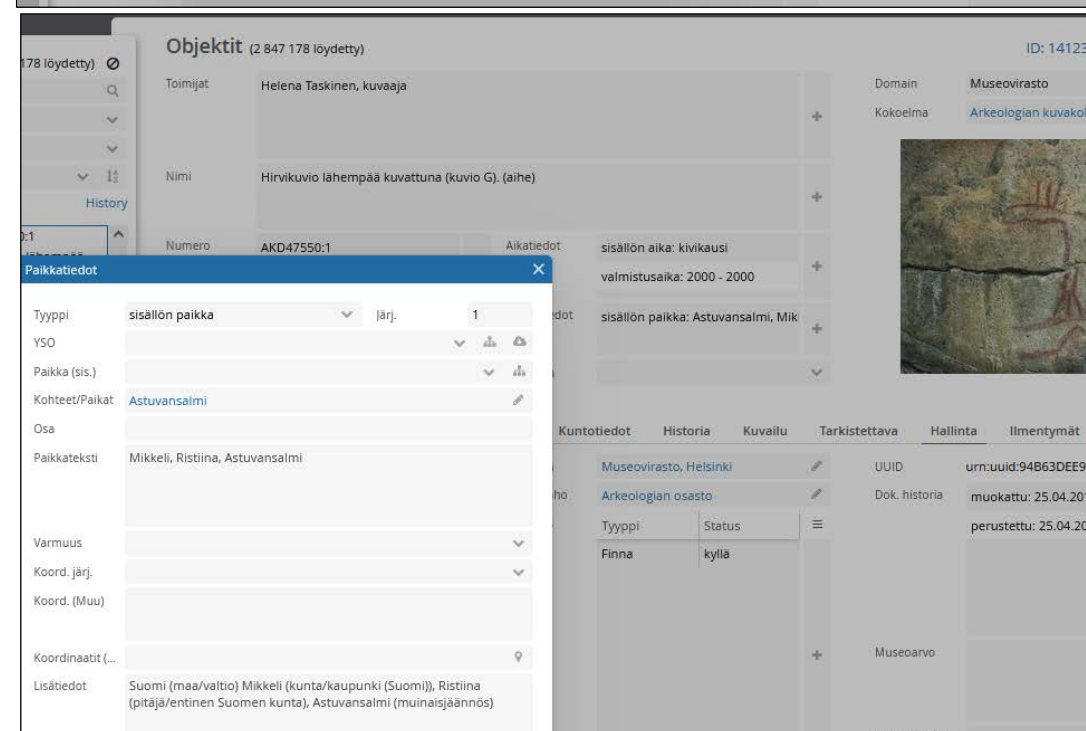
178 löydetty)

History

:1

Objektit (2 847 178 löydetty)

ID: 14123

Toimijat
Helena Taskinen, kuvaaja

Nimi
Hirvikuvio lähempää kuvattuna (kuvio G). (aihe)

Numero
AKD47550:1

Aikatiedot
sisällön aika: kivikausi
valmistusaika: 2000 - 2000

dot
sisällön paikka: Astuvansalmi, Mik

Domain
Museovirasto

Kokoelma
Arkeologian kuvakol

Paikkatiedot

Tyyppi
sisällön paikka

Järj.
1

YSO

Paikka (sis.)

Kohteet/Paikat
Astuvansalmi

Osa

Paikkateksti
Mikkeli, Ristiina, Astuvansalmi

Varmuus

Koord. järj.

Koord. (Muu)

Koordinaatit (...

Lisätiedot
Suomi (maa/valtio) Mikkeli (kunta/kaupunki (Suomi)), Ristiina (pitäjä/entinen Suomen kunta), Astuvansalmi (muinaisjäännös)

Kuntotiedot
Historia
Kuvailu
Tarkistettava
Hallinta
Ilmentymät

Museovirasto, Helsinki

ho
Arkeologian osasto

| Tyyppi | Status |
|---|---|
| Finna | kyllä |

UUID
urn:uuid:94B63DEE9

Dok. historia
muokattu: 25.04.20
perustettu: 25.04.20

Museoarvo